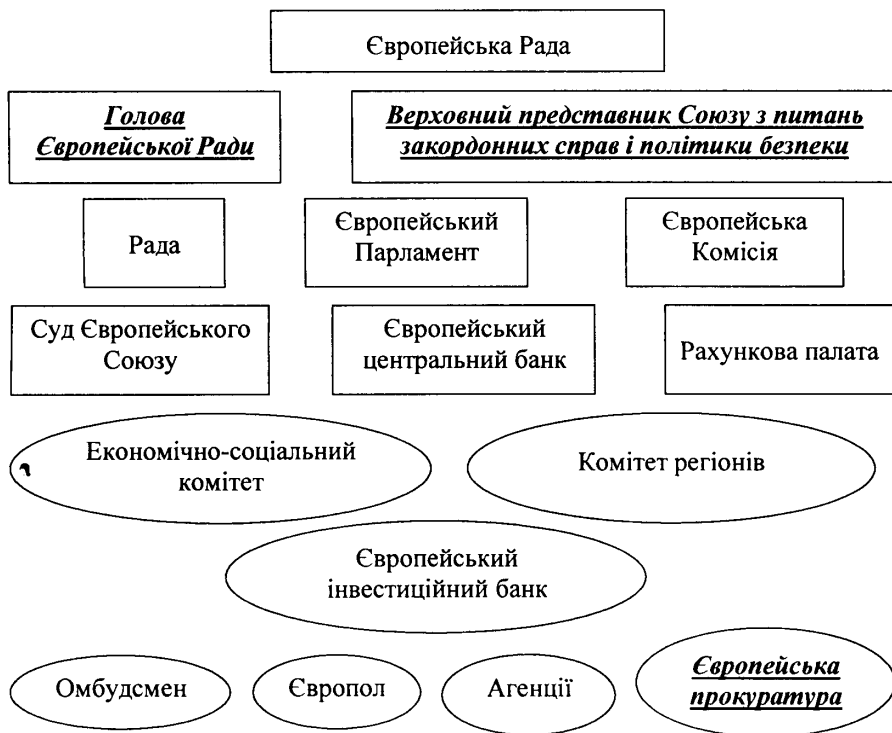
Європейська Рада

Голова Європейської Ради

Верховний представник Союзу з питань закордонних справ і політики безпеки

Рада

Європейський Парламент

Європейська Комісія

Суд Європейського Союзу

Європейський центральний банк

Рахункова палата

Економічно-соціальний комітет

Комітет регіонів

Європейський інвестиційний банк

Омбудсмен

Європол

Агенції

Європейська прокуратура